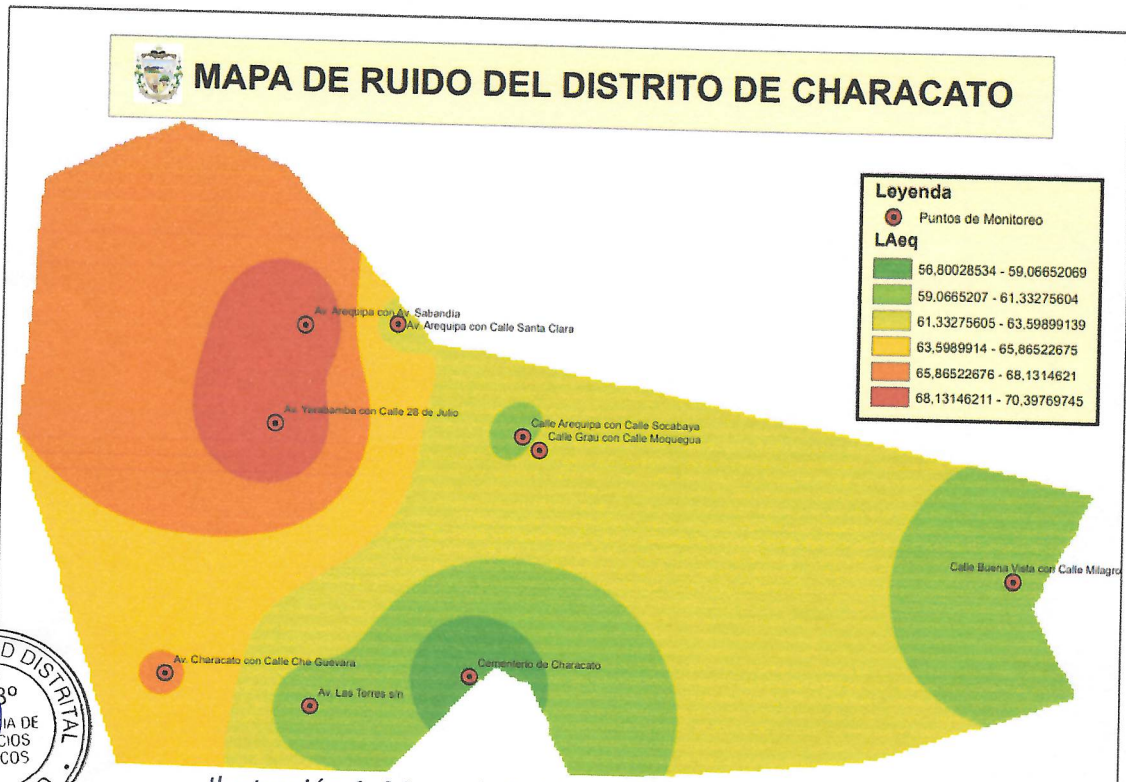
MAPA DE RUIDO DEL DISTRITO DE CHARACATO

Leyenda
Puntos de Monitoreo
LAeq
56,80028534 - 59,06652069
59,0665207 - 61,33275604
61,33275605 - 63,59899139
63,5989914 - 65,86522675
65,86522676 - 68,1314621
68,13146211 - 70,39769745

Av. Arequipa con Av. Sabandia
Av. Arequipa con Calle Santa Clara
Av. Yarabamba con Calle 28 de Julio
Calle Arequipa con Calle Socabaya
Calle Grau con Calle Moquegua
Calle Buena Vista con Calle Milagro
Av. Characato con Calle Che Guevara
Cementerio de Characato
Av. Las Torres s/n

D DISTRITAL
3°
IA DE
CIOS
COS

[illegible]